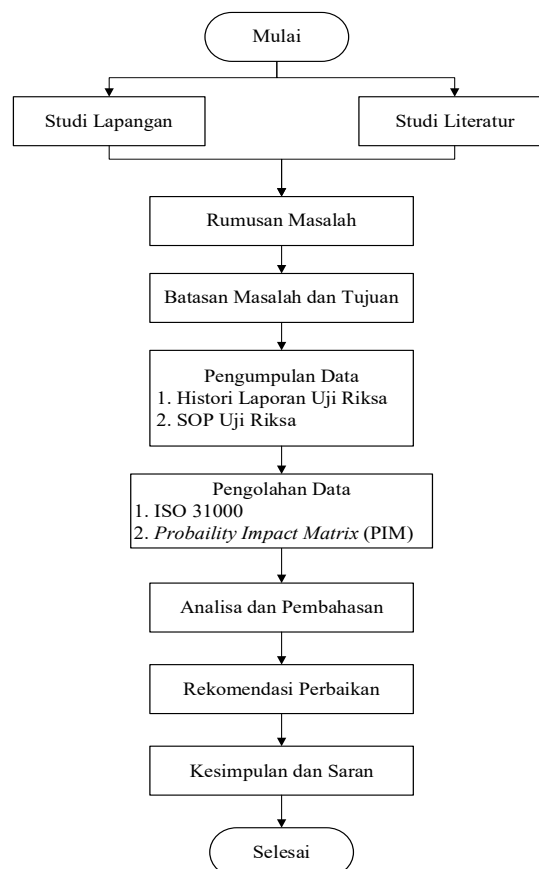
Mulai

Studi Lapangan

Studi Literatur

Rumusan Masalah

Batasan Masalah dan Tujuan

Pengumpulan Data
1. Histori Laporan Uji Riksa
2. SOP Uji Riksa

Pengolahan Data
1. ISO 31000
2. *Probaility Impact Matrix* (PIM)

Analisa dan Pembahasan

Rekomendasi Perbaikan

Kesimpulan dan Saran

Selesai